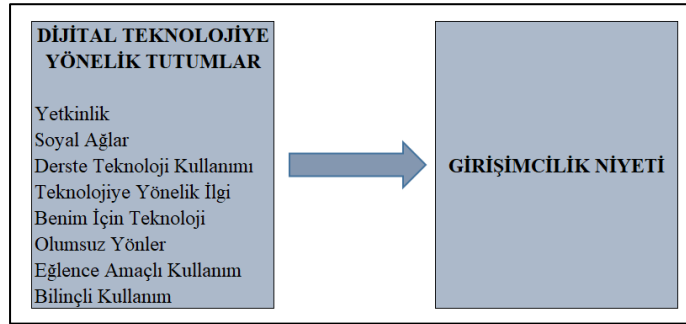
DİJİTAL TEKNOLOJİYE YÖNELİK TUTUMLAR

Yetkinlik
Soyal Ağlar
Derste Teknoloji Kullanımı
Teknolojiye Yönelik İlgi
Benim İçin Teknoloji
Olumsuz Yönler
Eğlence Amaçlı Kullanım
Bilinçli Kullanım

GİRİŞİMCİLİK NİYETİ